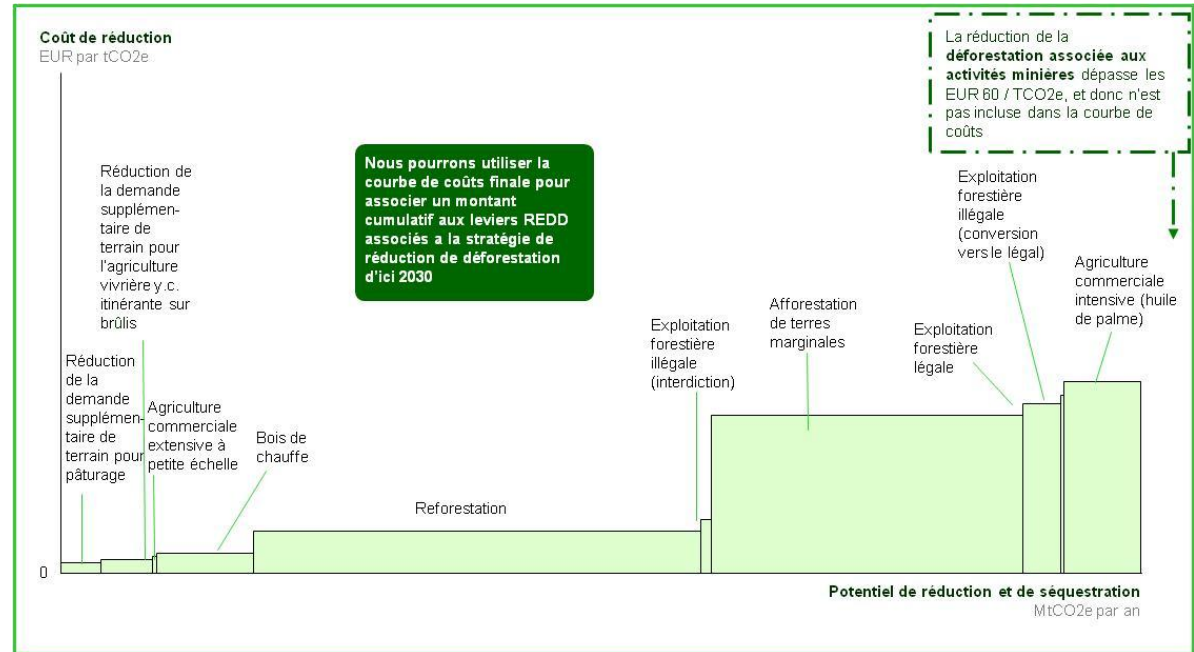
Coût de réduction
EUR par tCO2e

La réduction de la **déforestation associée aux activités minières** dépasse les EUR 60 / TCO2e, et donc n'est pas incluse dans la courbe de coûts

Nous pourrons utiliser la courbe de coûts finale pour associer un montant cumulatif aux leviers REDD associés a la stratégie de réduction de déforestation d'ici 2030

Réduction de la demande supplémentaire de terrain pour l'agriculture vivrière y.c. itinérante sur brûlis

Réduction de la demande supplémentaire de terrain pour pâturage

Agriculture commerciale extensive à petite échelle

Bois de chauffe

Reforestation

Exploitation forestière illégale (interdiction)

Afforestation de terres marginales

Exploitation forestière légale

Exploitation forestière illégale (conversion vers le légal)

Agriculture commerciale intensive (huile de palme)

0

Potentiel de réduction et de séquestration
MtCO2e par an